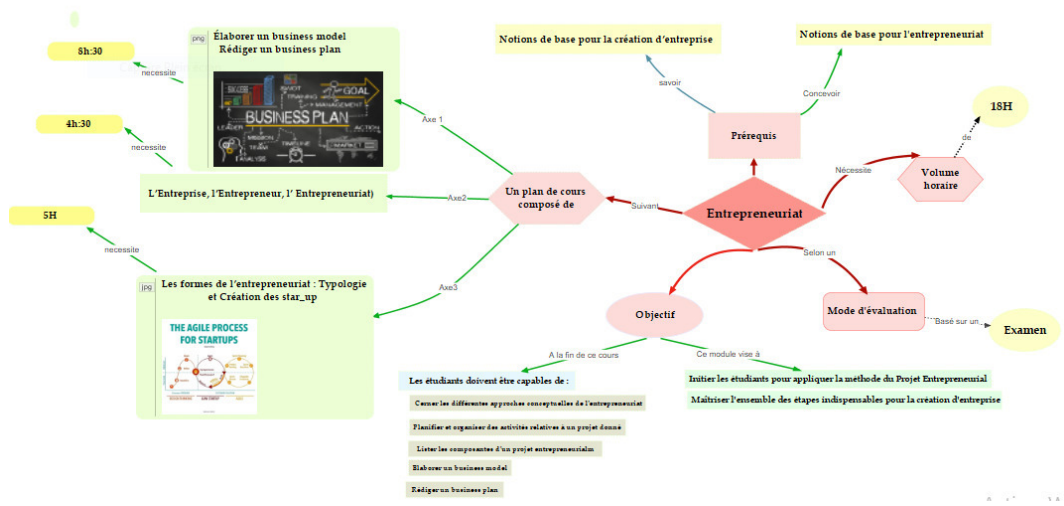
8h:30

necessite

png Élaborer un business model
Rédiger un business plan

BUSINESS PLAN

GOAL

4h:30

necessite

Axe 1

L'Entreprise, l'Entrepreneur, l' Entrepreneuriat)

Axe2

5H

necessite

jpg Les formes de l'entrepreneuriat : Typologie et Création des star_up

THE AGILE PROCESS FOR STARTUPS

Axe3

Notions de base pour la création d'entreprise

savoir

Notions de base pour l'entrepreneuriat

Concevoir

Prérequis

18H

de

Nécessite

Volume horaire

Un plan de cours composé de

Suivant

Entrepreneuriat

Selon un

Mode d'évaluation

Basé sur un

Examen

Objectif

A la fin de ce cours

Ce module vise à

Les étudiants doivent être capables de :

Cerner les différentes approches conceptuelles de l'entrepreneuriat

Planifier et organiser des activités relatives à un projet donné

Lister les composantes d'un projet entrepreneurialm

Elaborer un business model

Rédiger un business plan

Initier les étudiants pour appliquer la méthode du Projet Entrepreneurial

Maîtriser l'ensemble des étapes indispensables pour la création d'entreprise